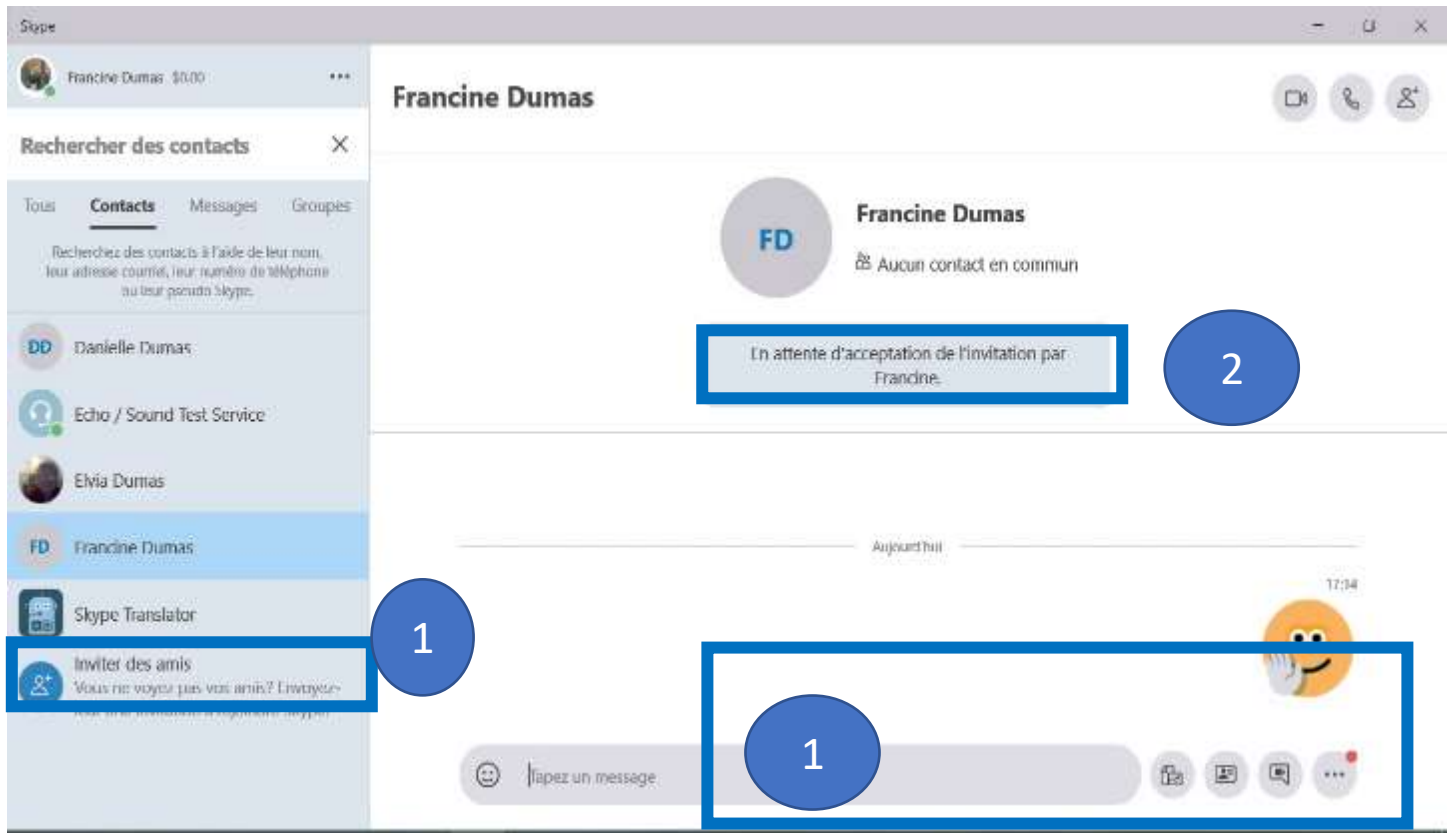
Skype

Francine Dumas $0.00 ...

Rechercher des contacts

Tous Contacts Messages Groupes

Recherchez des contacts à l'aide de leur nom, leur adresse courriel, leur numéro de téléphone ou leur pseudo Skype.

DD Danielle Dumas

Echo / Sound Test Service

Elvia Dumas

FD Francine Dumas

Skype Translator

Inviter des amis
Vous ne voyez pas vos amis? Envoyez-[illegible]

1

Francine Dumas

FD

Francine Dumas

Aucun contact en commun

En attente d'acceptation de l'invitation par Francine.

2

Aujourd'hui

17:34

1

Tapez un message